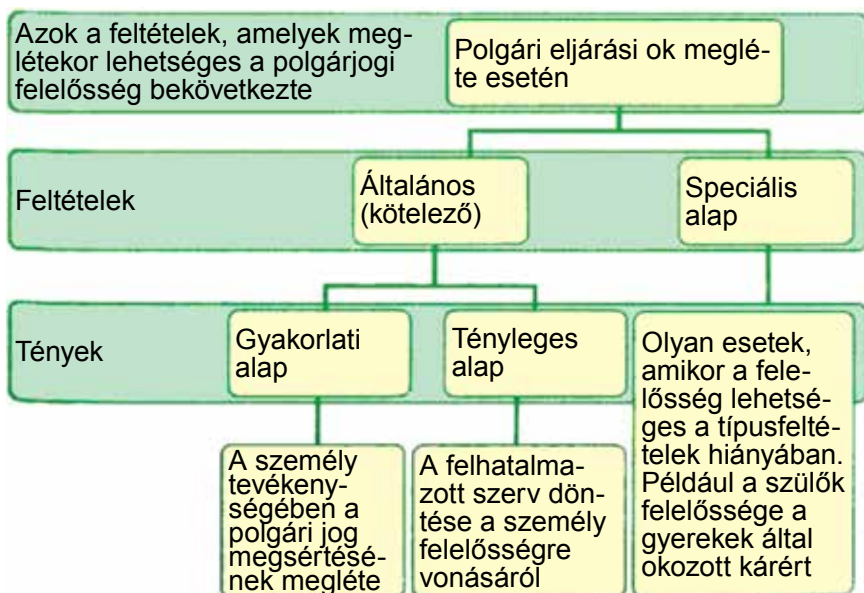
Azok a feltételek, amelyek meglétekor lehetséges a polgárjogi felelősség bekövetkezte

Polgári eljárási ok megléte esetén

Feltételek

Általános (kötelező)

Speciális alap

Tények

Gyakorlati alap

Tényleges alap

Olyan esetek, amikor a felelősség lehetséges a típusfeltételek hiányában. Például a szülők felelőssége a gyerekek által okozott kárért

A személy tevékenységében a polgári jog megsértésének megléte

A felhatalmazott szerv döntése a személy felelősségre vonásáról